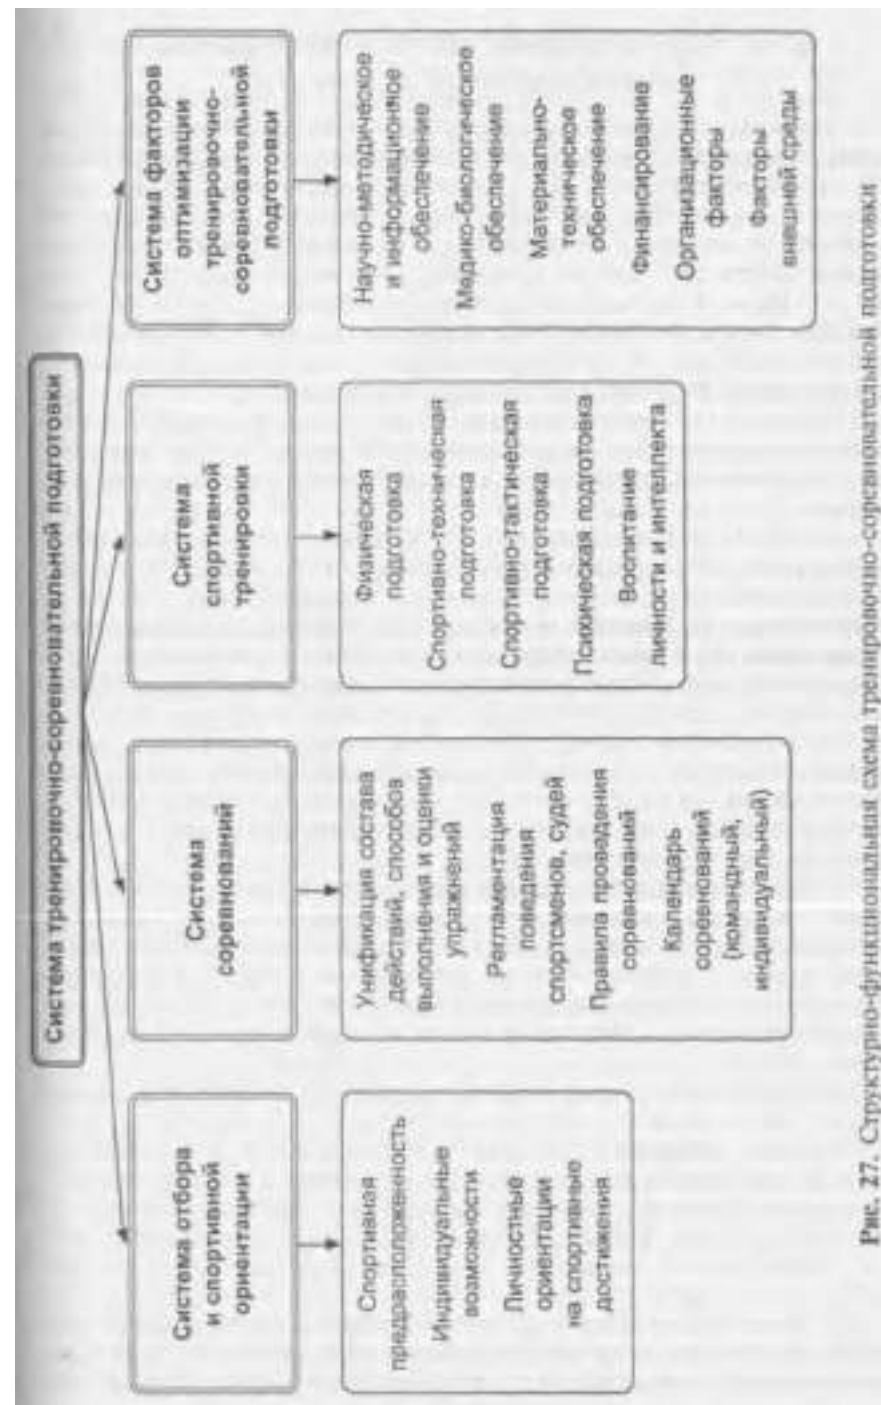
Система тренировочно-соревновательной подготовки

Система отбора и спортивной ориентации

Спортивная предрасположенность

Индивидуальные возможности

Личностные ориентации на спортивные достижения

Система соревнований

Унификация состава действий, способов выполнения и оценки упражнений

Регламентация поведения спортсменов, судей

Правила проведения соревнований

Календарь соревнований (командный, индивидуальный)

Система спортивной тренировки

Физическая подготовка

Спортивно-техническая подготовка

Спортивно-тактическая подготовка

Психическая подготовка

Воспитание личности и интеллекта

Система факторов оптимизации тренировочно-соревновательной подготовки

Научно-методическое и информационное обеспечение

Медико-биологическое обеспечение

Материально-техническое обеспечение

Финансирование

Организационные факторы

Факторы внешней среды

Рис. 27. Структурно-функциональная схема тренировочно-соревновательной подготовки